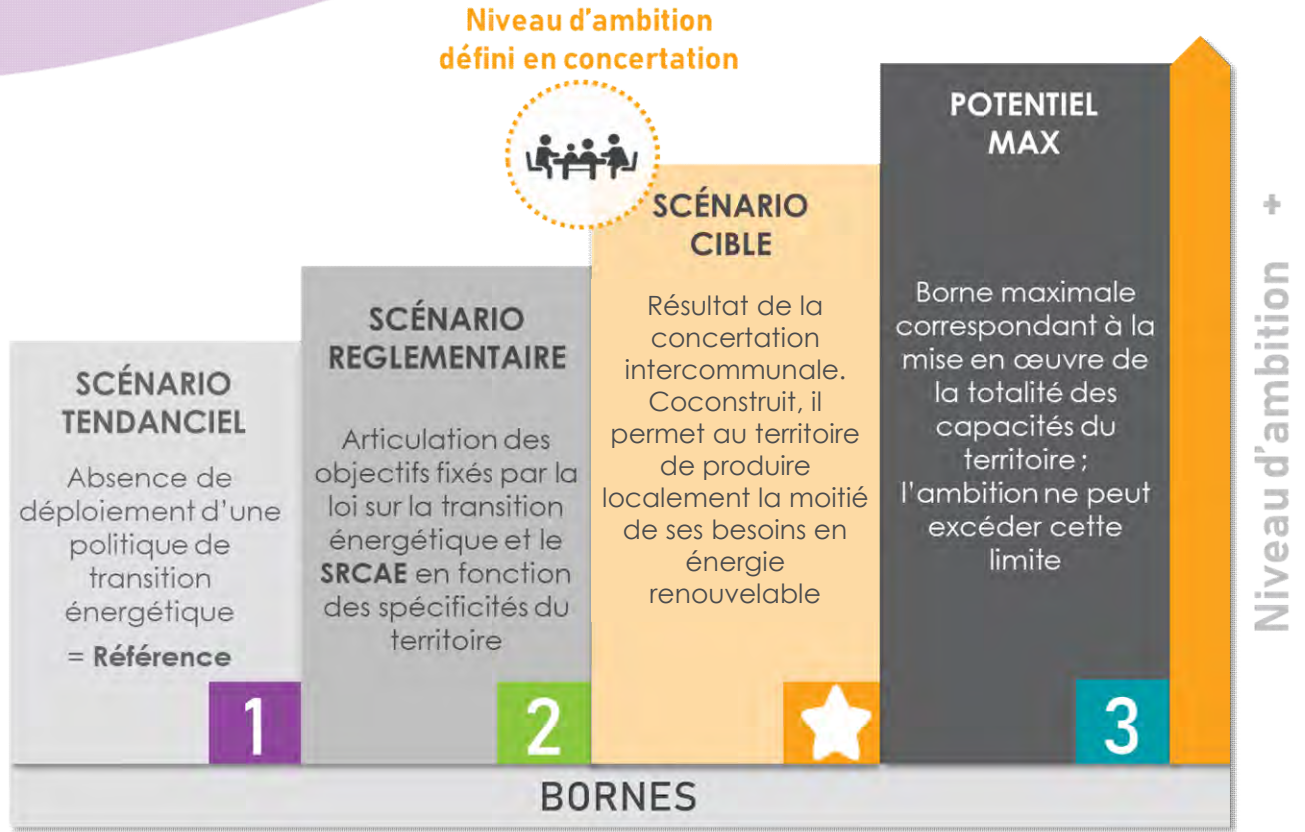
Niveau d'ambition
défini en concertation

SCÉNARIO
TENDANCIEL

Absence de déploiement d'une politique de transition énergétique

= **Référence**

1

SCÉNARIO
REGLEMENTAIRE

Articulation des objectifs fixés par la loi sur la transition énergétique et le **SRCAE** en fonction des spécificités du territoire

2

SCÉNARIO
CIBLE

Résultat de la concertation intercommunale. Coconstruit, il permet au territoire de produire localement la moitié de ses besoins en énergie renouvelable

POTENTIEL
MAX

Borne maximale correspondant à la mise en œuvre de la totalité des capacités du territoire ; l'ambition ne peut excéder cette limite

3

Niveau d'ambition +

BORNES